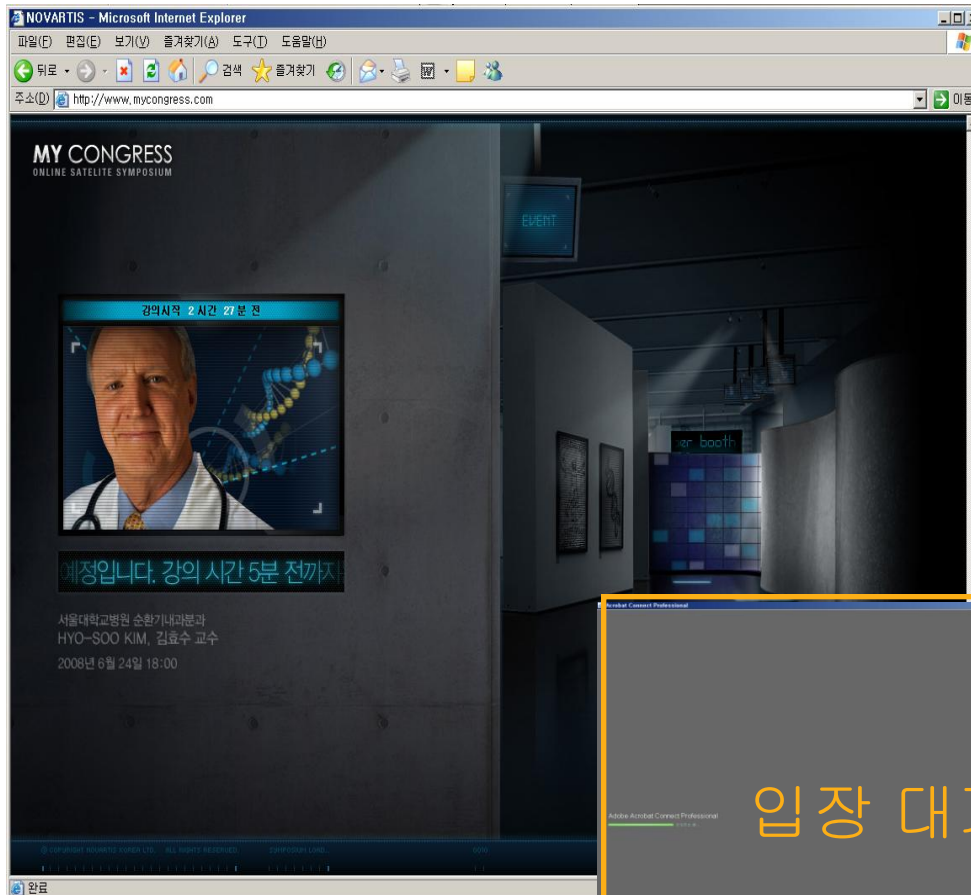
NOVARTIS - Microsoft Internet Explorer

파일(F) 편집(E) 보기(V) 즐겨찾기(A) 도구(T) 도움말(H)

뒤로 검색 즐겨찾기

주소(D) http://www.mycongress.com

이동

MY CONGRESS
ONLINE SATELITE SYMPOSIUM

EVENT

강의시작 2 시간 27 분 전

er booth

예정입니다. 강의 시간 5분 전까지

서울대학교병원 순환기내과분과
HYO-SOO KIM, 김효수 교수
2008년 6월 24일 18:00

Acrobat Connect Professional

Adobe Acrobat Connect Professional

입장 대

© COPYRIGHT NOVARTIS KOREA LTD. ALL RIGHTS RESERVED. SYMPOSIUM LOAD 50%

완료